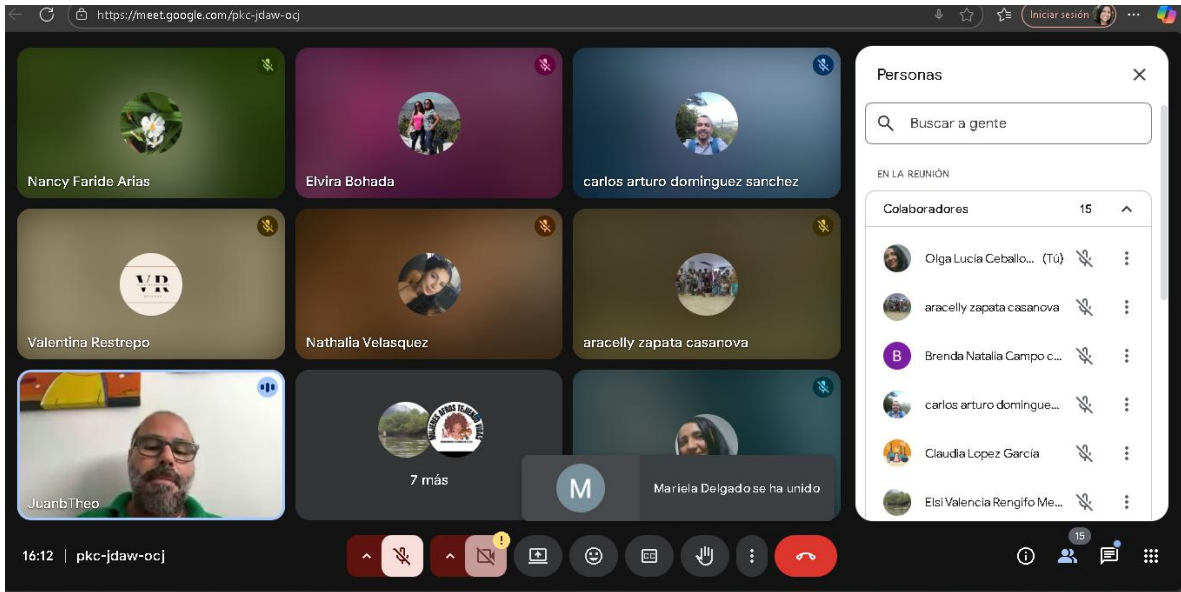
https://meet.google.com/pkc-jdaw-ocj

Iniciar sesión

Nancy Faride Arias

Elvira Bohada

carlos arturo dominguez sanchez

VR

Valentina Restrepo

Nathalia Velasquez

aracelly zapata casanova

JuanbTheo

7 más

M

Mariela Delgado se ha unido

Personas

Buscar a gente

EN LA REUNIÓN

Colaboradores 15

Olga Lucía Ceballo... (Tú)

aracelly zapata casanova

B

Brenda Natalia Campo c...

carlos arturo domingue...

Claudia Lopez García

Elsi Valencia Rengifo Me...

16:12 | pkc-jdaw-ocj

15